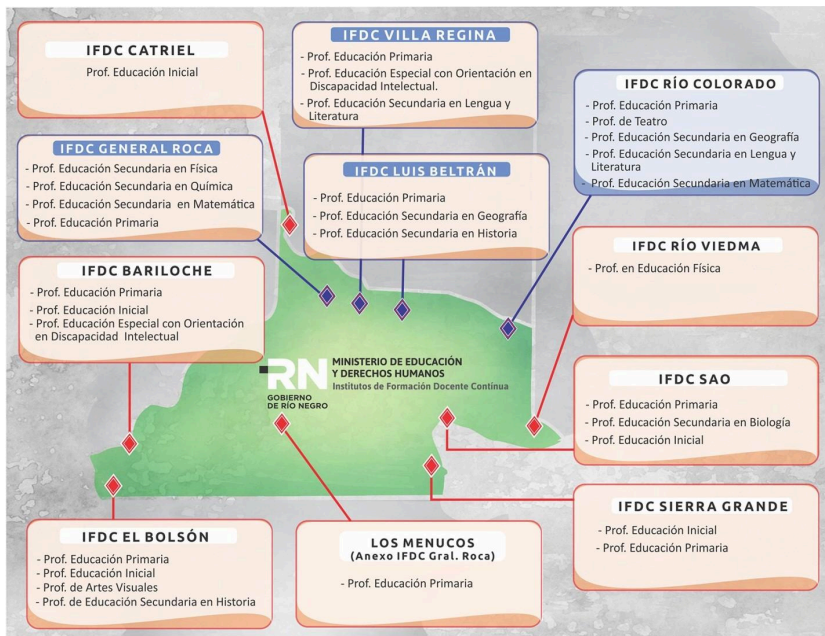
IFDC CATRIEL

Prof. Educación Inicial

IFDC VILLA REGINA

- Prof. Educación Primaria
- Prof. Educación Especial con Orientación en Discapacidad Intelectual.
- Prof. Educación Secundaria en Lengua y Literatura

IFDC RÍO COLORADO

- Prof. Educación Primaria
- Prof. de Teatro
- Prof. Educación Secundaria en Geografía
- Prof. Educación Secundaria en Lengua y Literatura
- Prof. Educación Secundaria en Matemática

IFDC GENERAL ROCA

- Prof. Educación Secundaria en Física
- Prof. Educación Secundaria en Química
- Prof. Educación Secundaria en Matemática
- Prof. Educación Primaria

IFDC LUIS BELTRÁN

- Prof. Educación Primaria
- Prof. Educación Secundaria en Geografía
- Prof. Educación Secundaria en Historia

IFDC RÍO VIEDMA

- Prof. en Educación Física

IFDC BARILOCHE

- Prof. Educación Primaria
- Prof. Educación Inicial
- Prof. Educación Especial con Orientación en Discapacidad Intelectual

RN GOBIERNO DE RÍO NEGRO

MINISTERIO DE EDUCACIÓN Y DERECHOS HUMANOS
Institutos de Formación Docente Continua

IFDC SAO

- Prof. Educación Primaria
- Prof. Educación Secundaria en Biología
- Prof. Educación Inicial

IFDC SIERRA GRANDE

- Prof. Educación Inicial
- Prof. Educación Primaria

IFDC EL BOLSÓN

- Prof. Educación Primaria
- Prof. Educación Inicial
- Prof. de Artes Visuales
- Prof. de Educación Secundaria en Historia

LOS MENUCOS
(Anexo IFDC Gral. Roca)

- Prof. Educación Primaria